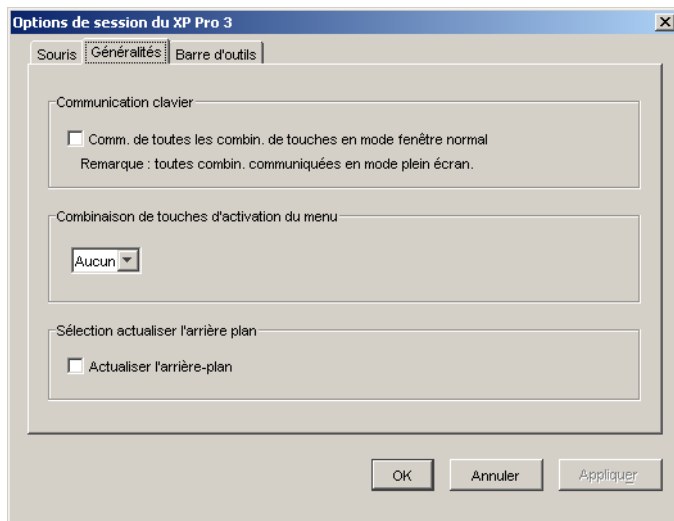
Options de session du XP Pro 3

Souris | Généralités | Barre d'outils

Communication clavier

Comm. de toutes les combin. de touches en mode fenêtre normal

Remarque : toutes combin. communiquées en mode plein écran.

Combinaison de touches d'activation du menu

Aucun

Sélection actualiser l'arrière plan

Actualiser l'arrière-plan

OK | Annuler | Appliquer